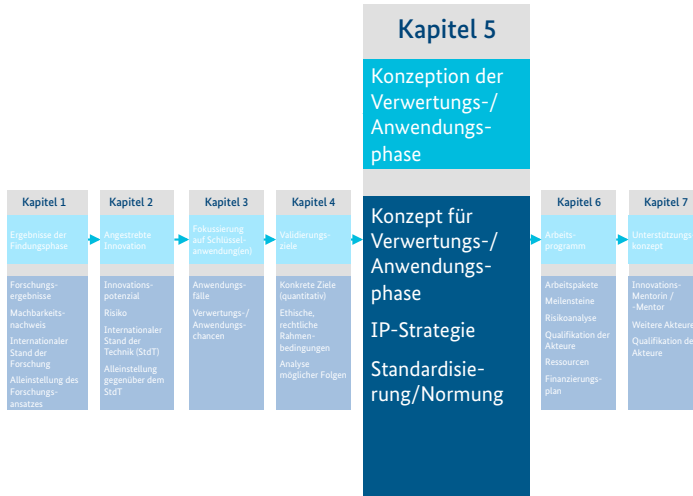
Kapitel 5

Konzeption der Verwertungs-/ Anwendungsphase

Konzept für Verwertungs-/ Anwendungsphase

IP-Strategie

Standardisierung/Normung

Kapitel 1

Ergebnisse der Findungsphase

Forschungsergebnisse

Machbarkeitsnachweis

Internationaler Stand der Forschung

Alleinstellung des Forschungsansatzes

Kapitel 2

Angestrebte Innovation

Innovationspotenzial

Risiko

Internationaler Stand der Technik (StdT)

Alleinstellung gegenüber dem StdT

Kapitel 3

Fokussierung auf Schlüsselanwendung(en)

Anwendungsfälle

Verwertungs-/ Anwendungschancen

Kapitel 4

Validierungsziele

Konkrete Ziele (quantitativ)

Ethische, rechtliche Rahmenbedingungen

Analyse möglicher Folgen

Kapitel 6

Arbeitsprogramm

Arbeitspakete

Meilensteine

Risikoanalyse

Qualifikation der Akteure

Ressourcen

Finanzierungsplan

Kapitel 7

Unterstützungskonzept

Innovations-Mentorin / -Mentor

Weitere Akteure

Qualifikation der Akteure